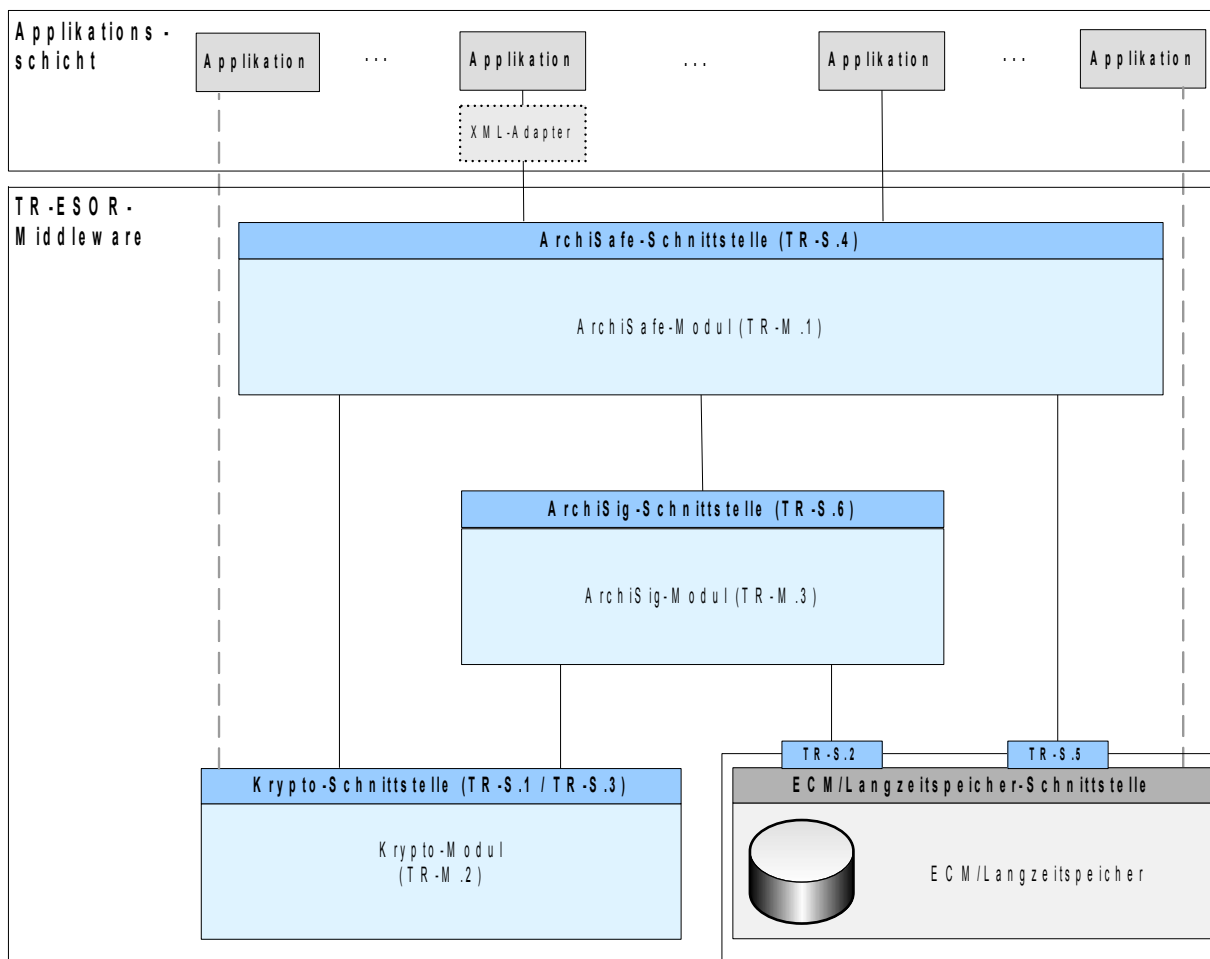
Applikationsschicht

Applikation ... Applikation ... Applikation ... Applikation

XML-Adapter

TR-ESOR-Middleware

ArchiSafe-Schnittstelle (TR-S.4)

ArchiSafe-Modul (TR-M.1)

ArchiSig-Schnittstelle (TR-S.6)

ArchiSig-Modul (TR-M.3)

TR-S.2

TR-S.5

Krypto-Schnittstelle (TR-S.1 / TR-S.3)

Krypto-Modul (TR-M.2)

ECM/Langzeitspeicher-Schnittstelle

ECM/Langzeitspeicher